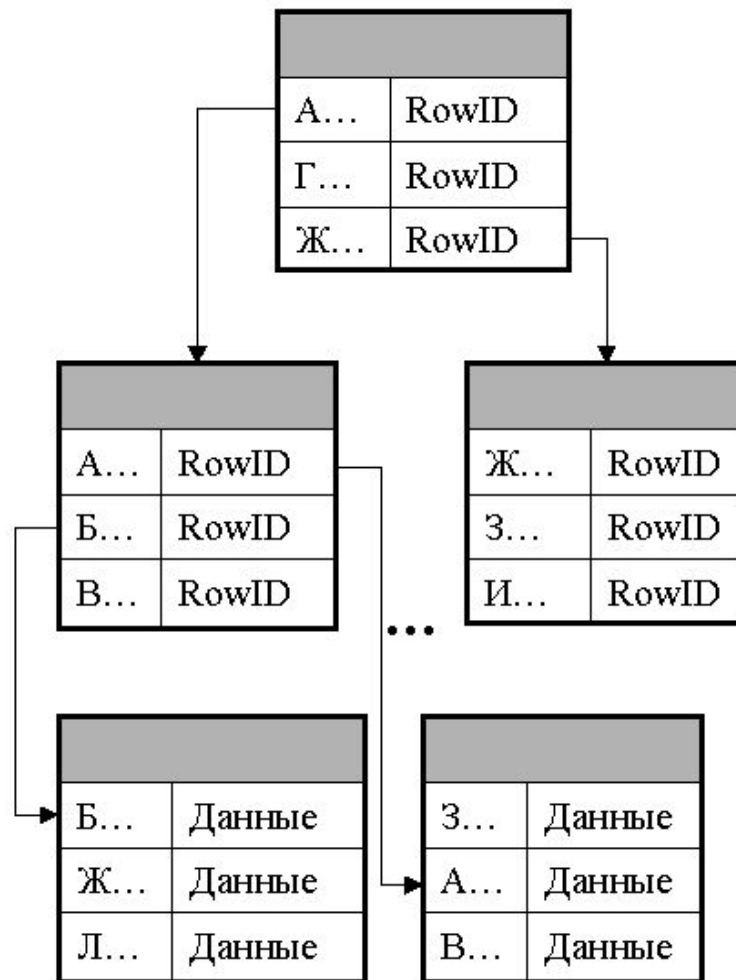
| А… | RowID |
|---|---|
| Г… | RowID |
| Ж… | RowID |

| А… | RowID |
|---|---|
| Б… | RowID |
| В… | RowID |

| Ж… | RowID |
|---|---|
| З… | RowID |
| И… | RowID |

…

| Б… | Данные |
|---|---|
| Ж… | Данные |
| Л… | Данные |

| З… | Данные |
|---|---|
| А… | Данные |
| В… | Данные |